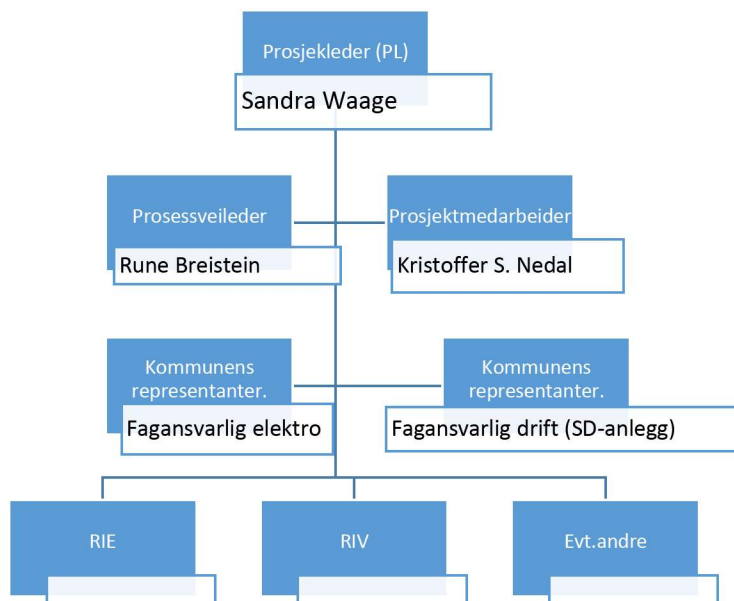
Prosjekleder (PL)

Sandra Waage

Prosessveileder

Rune Breistein

Prosjektmedarbeider

Kristoffer S. Nedal

Kommunens representanter.

Fagansvarlig elektro

Kommunens representanter.

Fagansvarlig drift (SD-anlegg)

RIE

RIV

Evt.andre